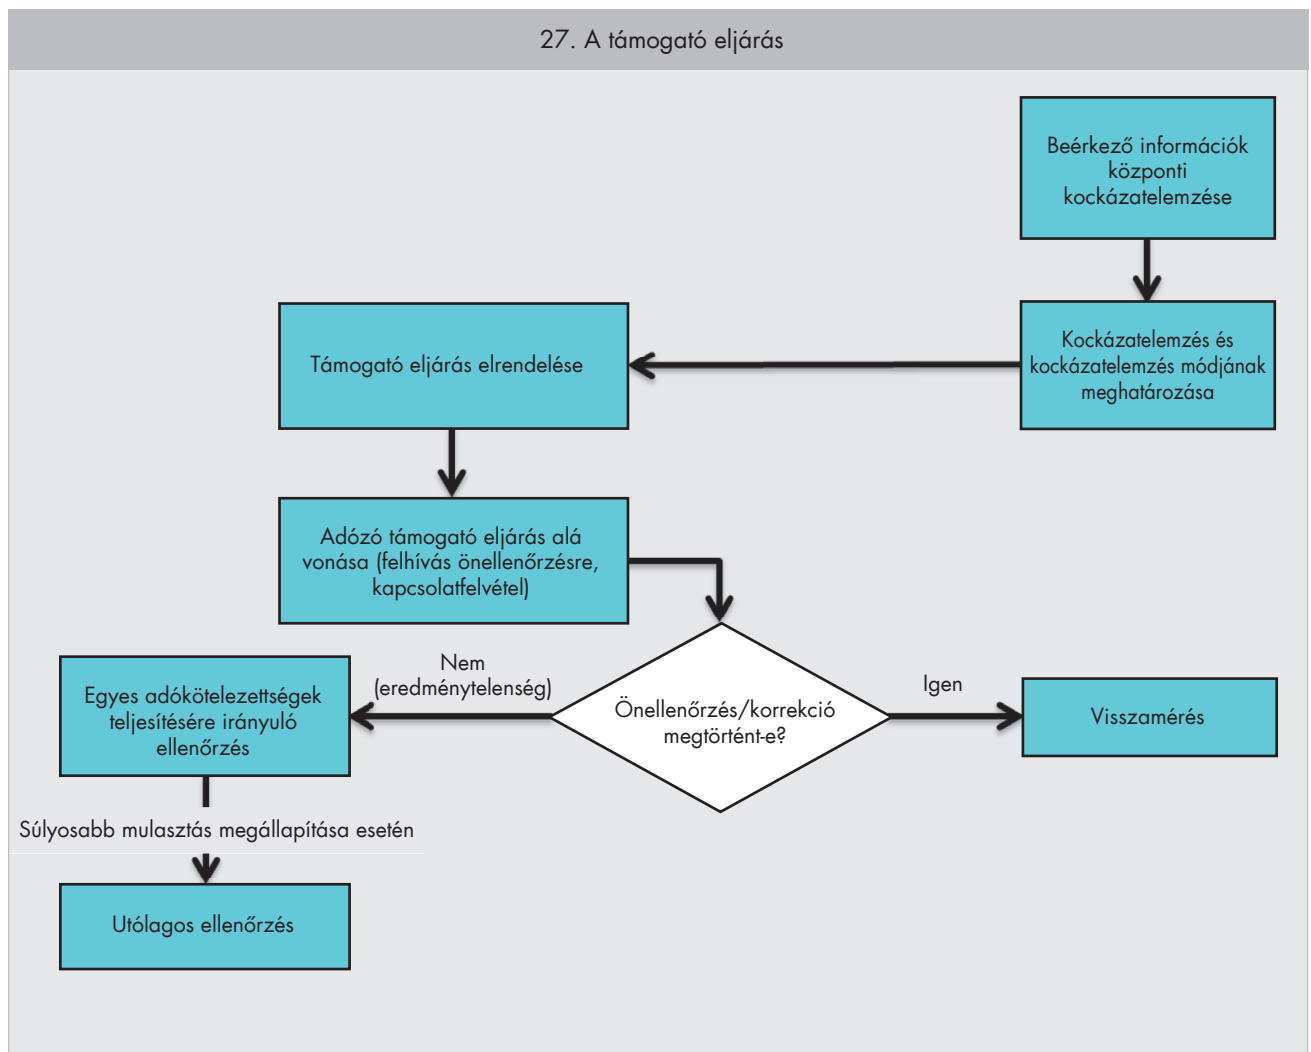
27. A támogató eljárás

Beérkező információk központi kockázatelemzése

Kockázatelemzés és kockázatelemzés módjának meghatározása

Támogató eljárás elrendelése

Adózó támogató eljárás alá vonása (felhívás önellenőrzésre, kapcsolatfelvétel)

Önellenőrzés/korrekció megtörtént-e?

Nem (eredménytelenség)

Igen

Visszamérés

Egyes adókötelezettségek teljesítésére irányuló ellenőrzés

Súlyosabb mulasztás megállapítása esetén

Utólagos ellenőrzés